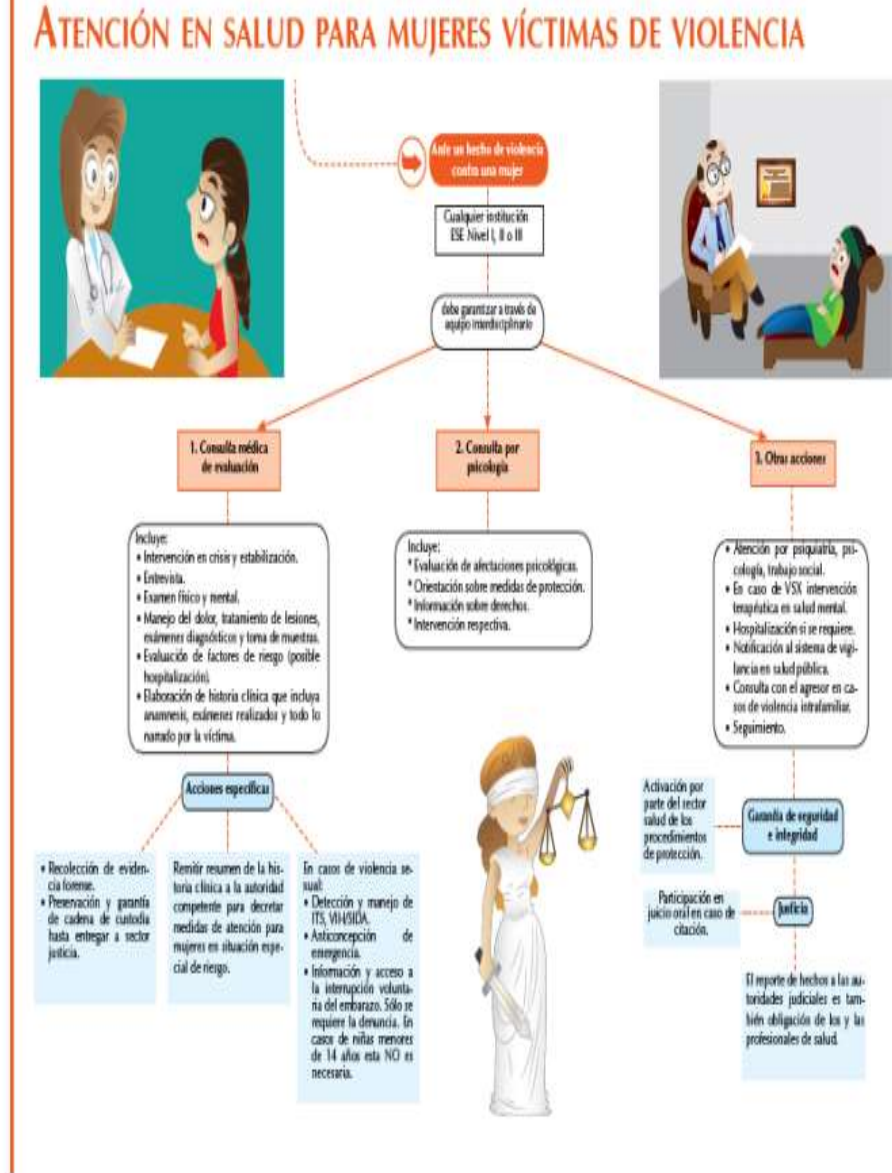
ATENCIÓN EN SALUD PARA MUJERES VÍCTIMAS DE VIOLENCIA

Ante un hecho de violencia contra una mujer

Cualquier institución ESE Nivel I, II o III

debe garantizar a través de equipo interdisciplinario

1. Consulta médica de evaluación

Incluye:
• Intervención en crisis y estabilización.
• Entrevista.
• Examen físico y mental.
• Manejo del dolor, tratamiento de lesiones, exámenes diagnósticos y toma de muestras.
• Evaluación de factores de riesgo (posible hospitalización).
• Elaboración de historia clínica que incluya anamnesis, exámenes realizados y todo lo narrado por la víctima.

Acciones específicas

• Recolección de evidencia forense.
• Preservación y garantía de cadena de custodia hasta entregar a sector justicia.

Remitir resumen de la historia clínica a la autoridad competente para decretar medidas de atención para mujeres en situación especial de riesgo.

En casos de violencia sexual:
• Detección y manejo de ITS, VIH/SIDA.
• Anticoncepción de emergencia.
• Información y acceso a la interrupción voluntaria del embarazo. Sólo se requiere la denuncia. En casos de niñas menores de 14 años esta NO es necesaria.

2. Consulta por psicología

Incluye:
* Evaluación de afectaciones psicológicas.
* Orientación sobre medidas de protección.
* Información sobre derechos.
* Intervención respectiva.

3. Otras acciones

• Atención por psiquiatría, psicología, trabajo social.
• En caso de VSX intervención terapéutica en salud mental.
• Hospitalización si se requiere.
• Notificación al sistema de vigilancia en salud pública.
• Consulta con el agresor en casos de violencia intrafamiliar.
• Seguimiento.

Activación por parte del sector salud de los procedimientos de protección.

Garantía de seguridad e integridad

Participación en juicio oral en caso de citación.

Justicia

El reporte de hechos a las autoridades judiciales es también obligación de los y las profesionales de salud.